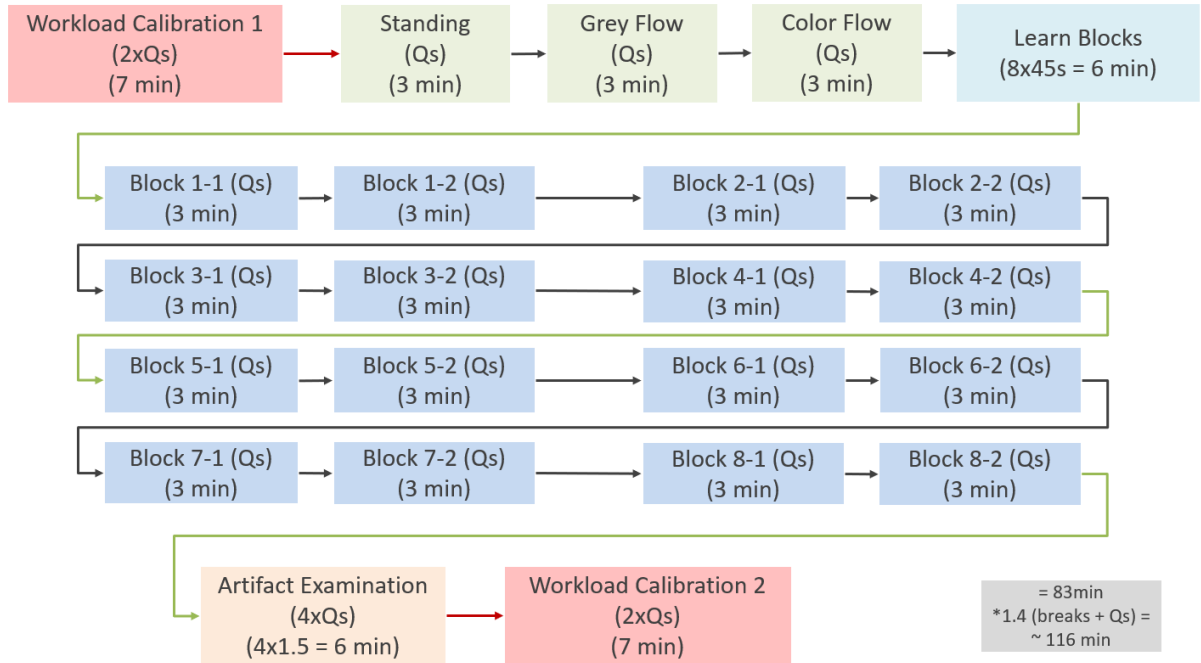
Workload Calibration 1
(2xQs)
(7 min)

Standing
(Qs)
(3 min)

Grey Flow
(Qs)
(3 min)

Color Flow
(Qs)
(3 min)

Learn Blocks
(8x45s = 6 min)

Block 1-1 (Qs)
(3 min)

Block 1-2 (Qs)
(3 min)

Block 2-1 (Qs)
(3 min)

Block 2-2 (Qs)
(3 min)

Block 3-1 (Qs)
(3 min)

Block 3-2 (Qs)
(3 min)

Block 4-1 (Qs)
(3 min)

Block 4-2 (Qs)
(3 min)

Block 5-1 (Qs)
(3 min)

Block 5-2 (Qs)
(3 min)

Block 6-1 (Qs)
(3 min)

Block 6-2 (Qs)
(3 min)

Block 7-1 (Qs)
(3 min)

Block 7-2 (Qs)
(3 min)

Block 8-1 (Qs)
(3 min)

Block 8-2 (Qs)
(3 min)

Artifact Examination
(4xQs)
(4x1.5 = 6 min)

Workload Calibration 2
(2xQs)
(7 min)

= 83min
*1.4 (breaks + Qs) =
~ 116 min